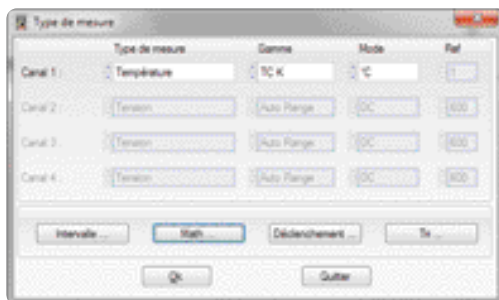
Type de mesure

| | Type de mesure | Gamme | Mode | Ref |
|---|---|---|---|---|
| Canal 1 : | Température | TC K | °C | 1 |
| Canal 2 : | Tension | Auto Range | DC | 600 |
| Canal 3 : | Tension | Auto Range | DC | 600 |
| Canal 4 : | Tension | Auto Range | DC | 600 |

Intervalle ... Math ... Déclenchement ... Tr ...

Ok Quitter